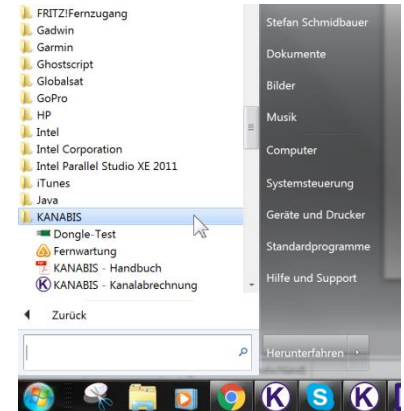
FRITZ!Fernzugang
Gadwin
Garmin
Ghostscript
Globalsat
GoPro
HP
Intel
Intel Corporation
Intel Parallel Studio XE 2011
iTunes
Java
KANABIS
Dongle-Test
Fernwartung
KANABIS - Handbuch
KANABIS - Kanalabrechnung
Zurück

Stefan Schmidbauer
Dokumente
Bilder
Musik
Computer
Systemsteuerung
Geräte und Drucker
Standardprogramme
Hilfe und Support

Herunterfahren